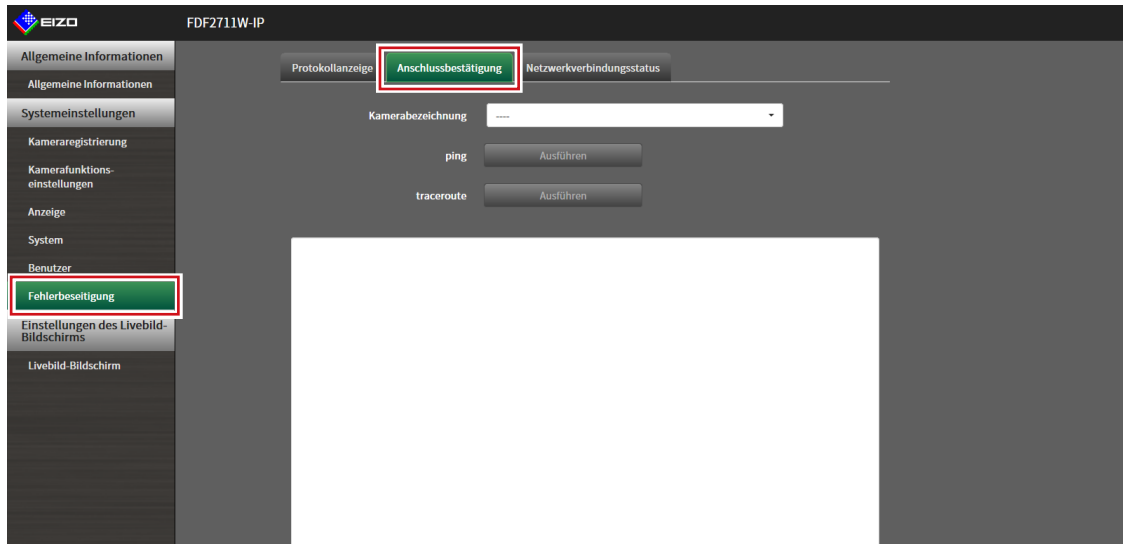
EIZO FDF2711W-IP

Allgemeine Informationen
Allgemeine Informationen
Systemeinstellungen
Kameraregistrierung
Kamerafunktionseinstellungen
Anzeige
System
Benutzer
Fehlerbeseitigung
Einstellungen des Livebild-Bildschirms
Livebild-Bildschirm

Protokollanzeige
Anschlussbestätigung
Netzwerkverbindungsstatus

Kamerabezeichnung ----
ping Ausführen
traceroute Ausführen